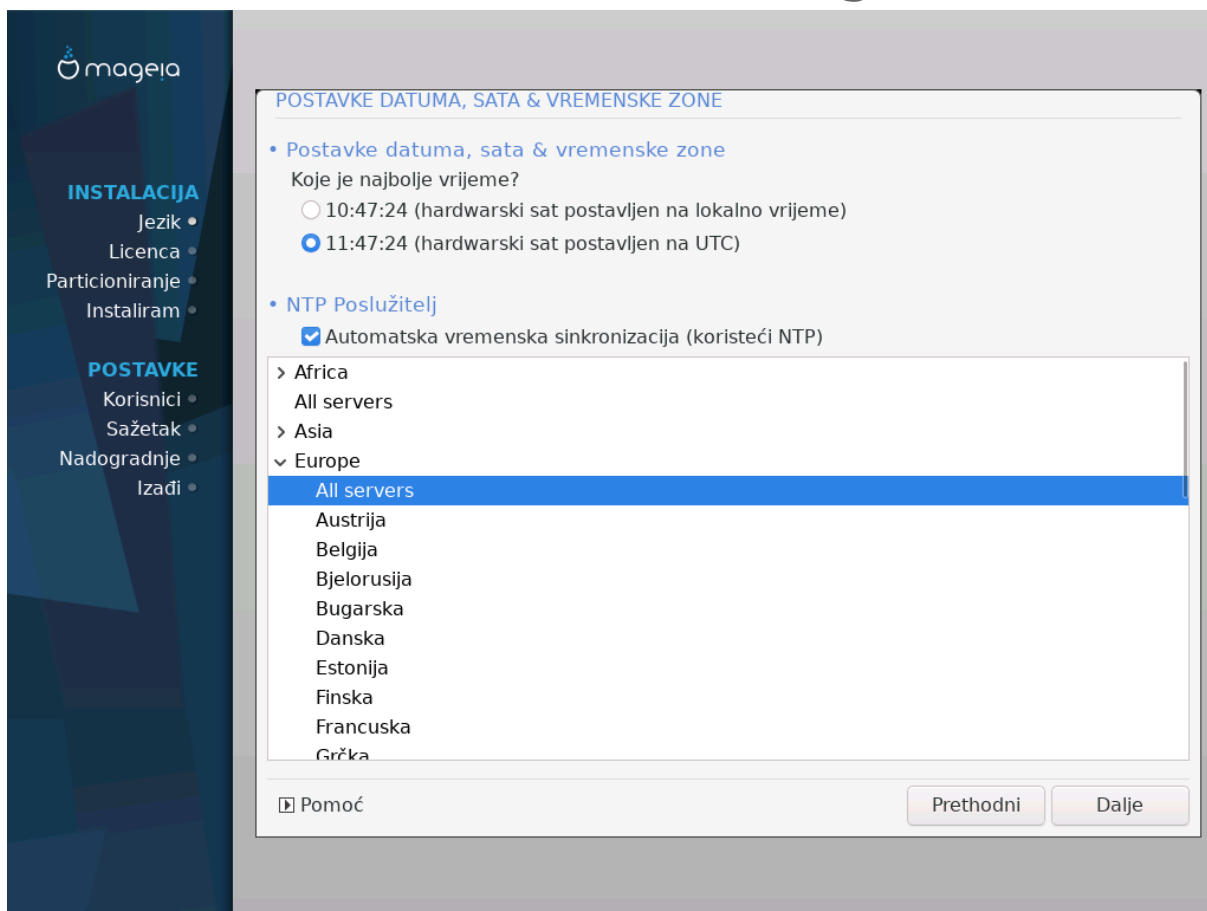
mageia

INSTALACIJA
Jezik
Licenca
Particioniranje
Instaliram

POSTAVKE
Korisnici
Sažetak
Nadogradnje
Izađi

POSTAVKE DATUMA, SATA & VREMENSKE ZONE

• Postavke datuma, sata & vremenske zone
Koje je najbolje vrijeme?
10:47:24 (hardwarski sat postavljen na lokalno vrijeme)
11:47:24 (hardwarski sat postavljen na UTC)

• NTP Poslužitelj
Automatska vremenska sinkronizacija (koristeći NTP)

> Africa
All servers
> Asia
Europe
All servers
Austrija
Belgija
Bjelorusija
Bugarska
Danska
Estonija
Finska
Francuska
Grčka

Pomoć
Prethodni
Dalje